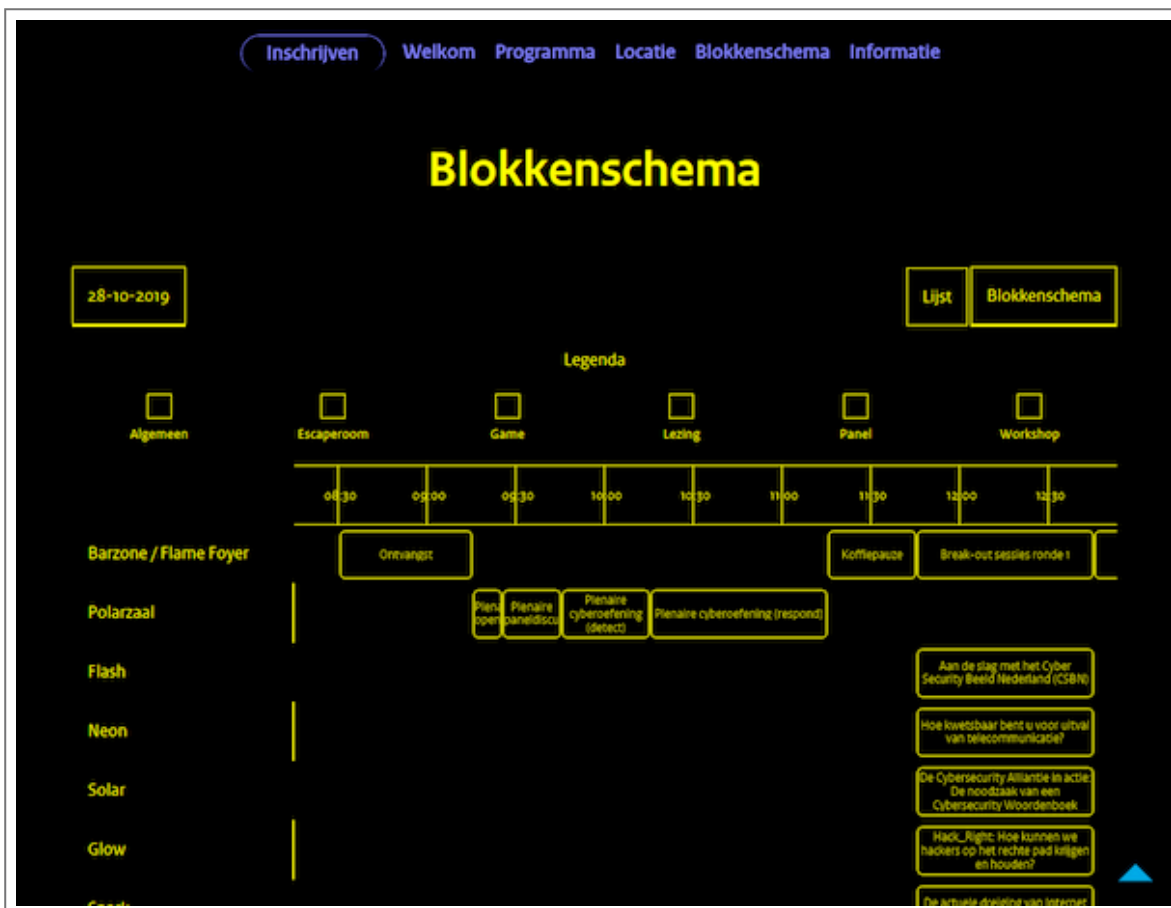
Inschrijven Welkom Programma Locatie Blokkenschema Informatie

Blokkenschema

28-10-2019

Lijst Blokkenschema

Legenda

Algemeen Escaperoom Game Lezing Panel Workshop

08:30 09:00 09:30 10:00 10:30 11:00 11:30 12:00 12:30

Barzone / Flame Foyer
Ontvangst
Koffiepauze
Break-out sessies ronde 1

Polarzaal
Plena open
Plenaire paneldiscu
Plenaire cyberoefening (detect)
Plenaire cyberoefening (respond)

Flash
Aan de slag met het Cyber Security Beeld Nederland (CSBN)

Neon
Hoe kwetsbaar bent u voor uitval van telecommunicatie?

Solar
De Cybersecurity Alliantie in actie: De noodzaak van een Cybersecurity Woordenboek

Glow
Hack_Right: Hoe kunnen we hackers op het rechte pad krijgen en houden?

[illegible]
De actuele dreiging van internet